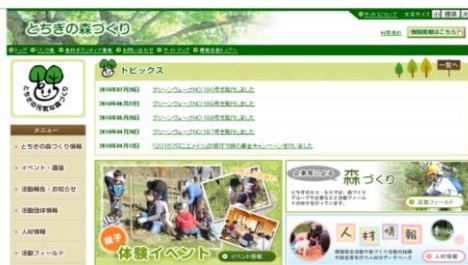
とちぎの森づくり

サイトについて　文字サイズ　小 中 大

お問合せ　情報掲載はこちら

トップ　リンク集　森林ボランティア募集　お問い合わせ　サイトマップ　情報掲載について

とちぎの元気な森づくり

メニュー

とちぎの森づくり情報

イベント・講座

活動報告・お知らせ

活動団体情報

人材情報

活動フィールド

トピックス

一覧へ

2010年07月29日　グリーンウェーブNO.150号を掲載しました

2010年06月22日　グリーンウェーブNO.149号を掲載しました

2010年05月26日　グリーンウェーブNO.148号を掲載しました

2010年04月26日　グリーンウェーブNO.147号を掲載しました

2010年04月15日　「2010(平成22)年イオンの森で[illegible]キャンペーン」を掲載しました

親子 体験イベント

イベント情報

企業と団体で 森づくり

とちぎの森づくり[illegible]

活動フィールド

人材情報

人材情報